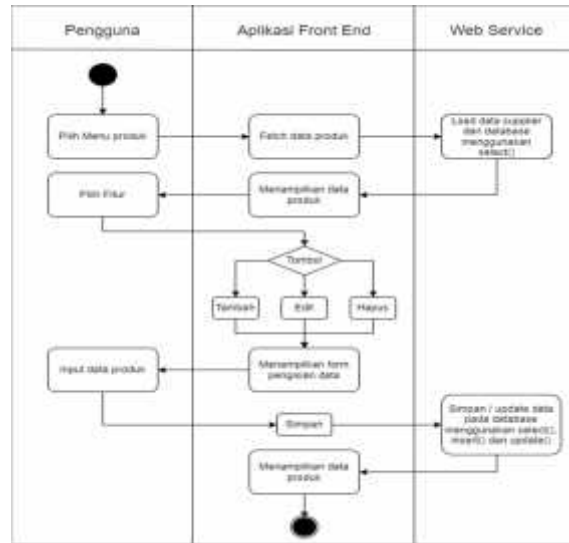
Pengguna

Aplikasi Front End

Web Service

Pilih Menu produk

Fetch data produk

Load data supplier dari database menggunakan select()

Pilih Fitur

Menampilkan data produk

Tombol

Tambah

Edit

Hapus

Input data produk

Menampilkan form pengisian data

Simpan

Simpan / update data pada database menggunakan select(), insert() dan update()

Menampilkan data produk